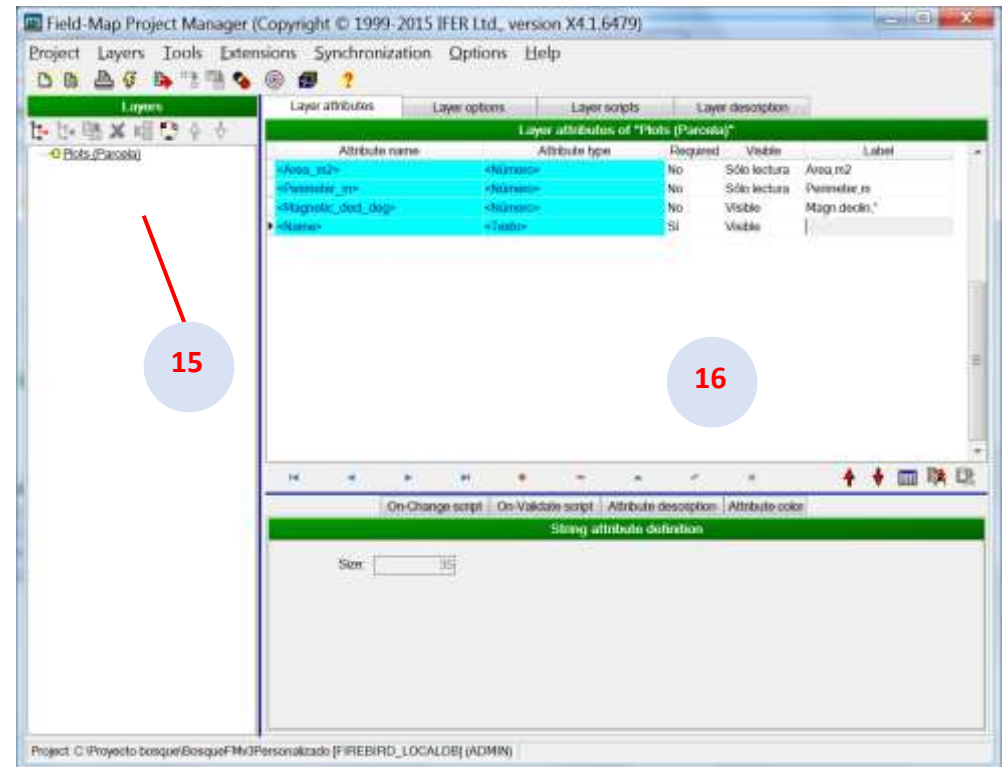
Field-Map Project Manager (Copyright © 1999-2015 IFER Ltd., version X4.1.6479)

Project Layers Tools Extensions Synchronization Options Help

Layers

Plots (Parcela)

15

Layer attributes | Layer options | Layer scripts | Layer description

Layer attributes of "Plots (Parcela)"

| Attribute name | Attribute type | Required | Visible | Label |
|---|---|---|---|---|
| <Area_m2> | <Número> | No | Sólo lectura | Area,m2 |
| <Perimeter_m> | <Número> | No | Sólo lectura | Perimeter,m |
| <Magnetic_decl_deg> | <Número> | No | Visible | Magn.declin.° |
| <Name> | <Texto> | Sí | Visible | |

16

On-Change script | On-Validate script | Attribute description | Attribute color

String attribute definition

Size: 35

Project: C:\Proyecto bosque\BosqueFMv3Personalizado [FIREBIRD_LOCALDB] (ADMIN)